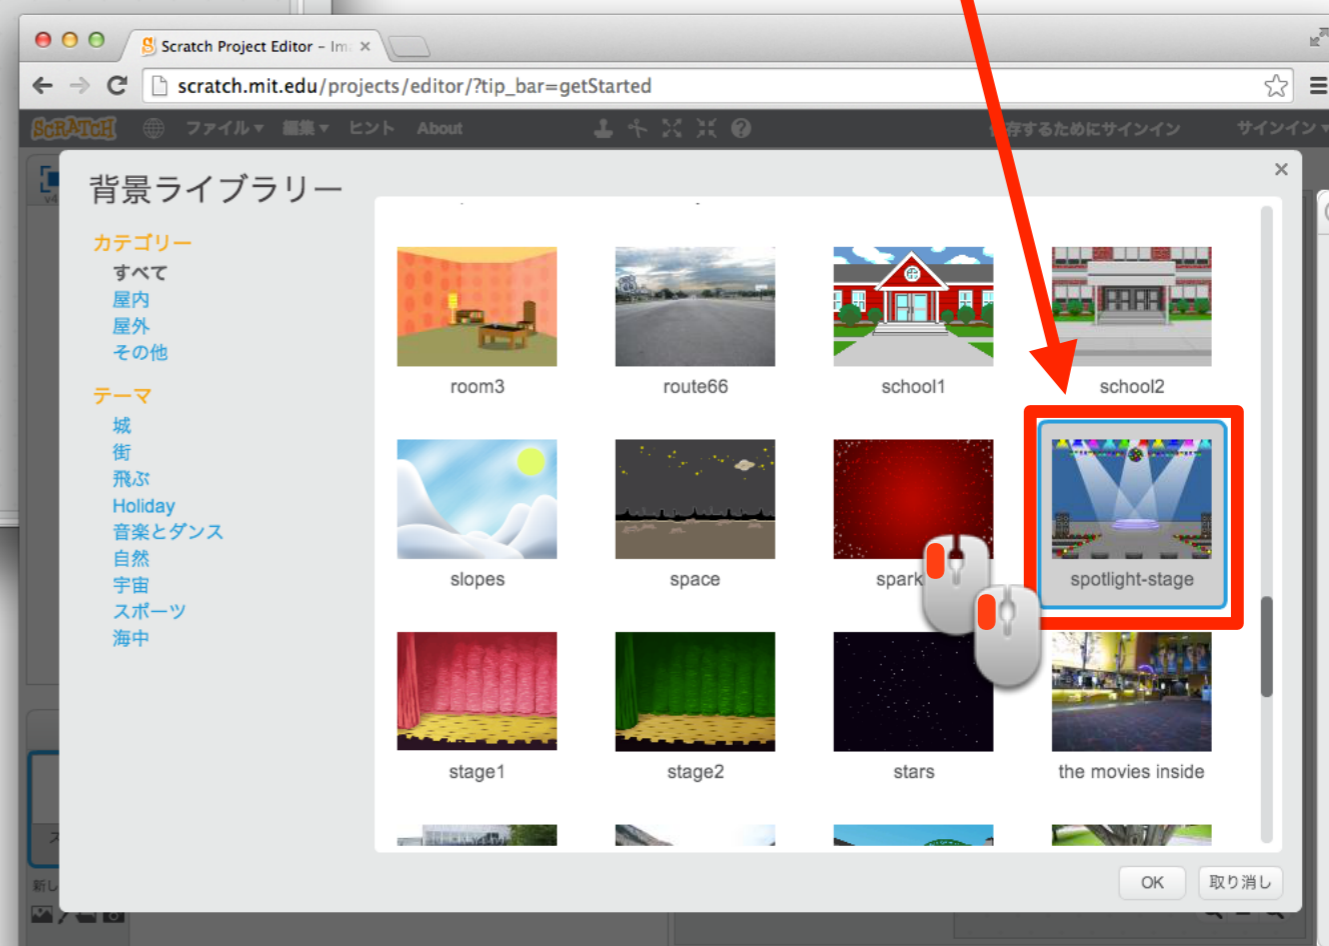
Scratch Project Editor – Im ×

scratch.mit.edu/projects/editor/?tip_bar=getStarted

SCRATCH ファイル▾ 編集▾ ヒント About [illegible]存するためにサインイン サインイン▾

背景ライブラリー

×

カテゴリー
すべて
屋内
屋外
その他

テーマ
城
街
飛ぶ
Holiday
音楽とダンス
自然
宇宙
スポーツ
海中

room3
route66
school1
school2
slopes
space
spark
spotlight-stage
stage1
stage2
stars
the movies inside

OK
取り消し